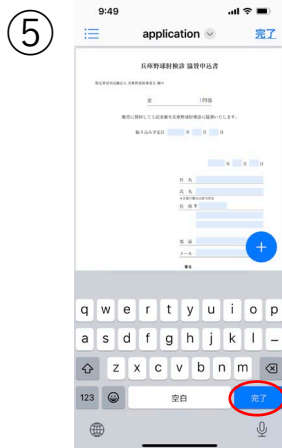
⑤

9:49

application

完了

兵庫野球肘検診 協賛申込書

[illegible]

金　　　　　　円也

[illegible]

振り込み予定日　　年　　月　　日

年　　月　　日

社名

氏名

住所等

電話

メール

q w e r t y u i o p

a s d f g h j k l

z x c v b n m

123

空白

完了